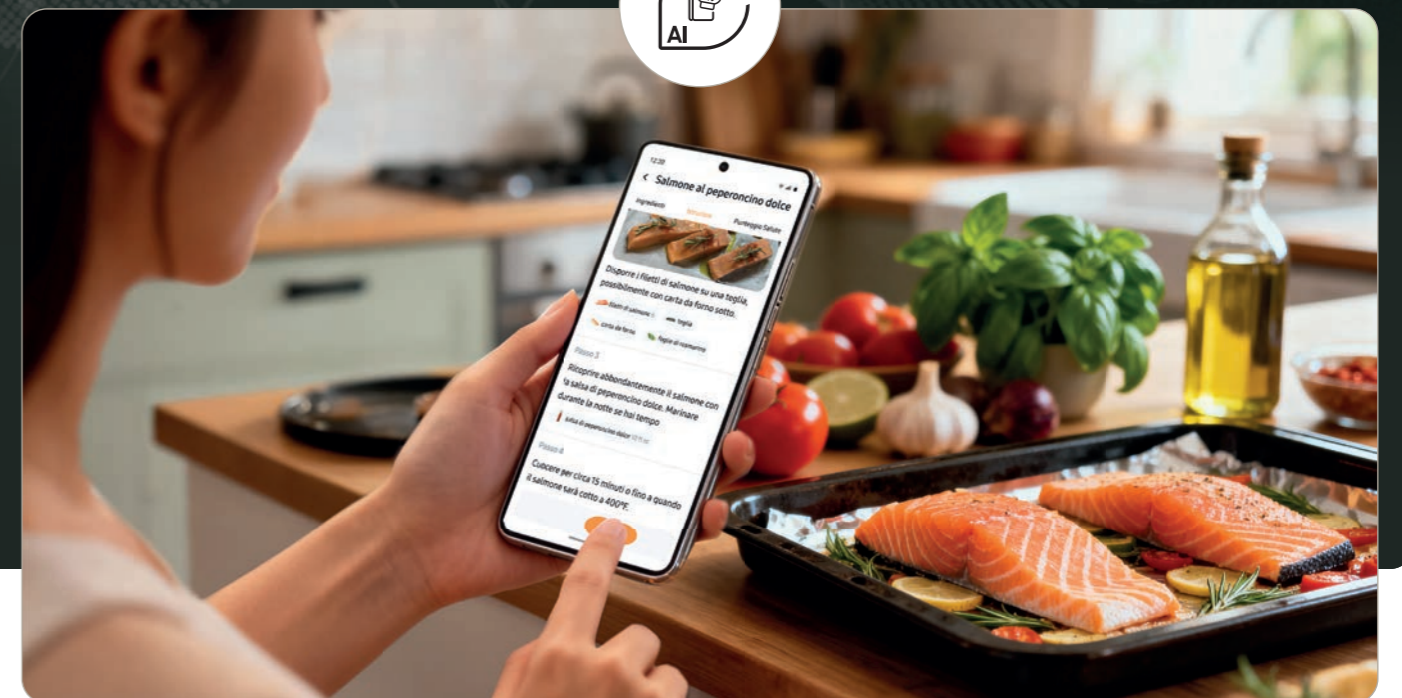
AI

12:30

Salmone al peperoncino dolce

Ingredienti Istruzioni Punteggio Salute

Disporre i filetti di salmone su una teglia, possibilmente con carta da forno sotto.

filetti di salmone teglia

carta da forno foglie di rosmarino

Passo 3

Ricoprire abbondantemente il salmone con la salsa di peperoncino dolce. Marinare durante la notte se hai tempo

salsa di peperoncino dolce

Passo 4

Cuocere per circa 15 minuti o fino a quando il salmone sarà cotto a 400°F.